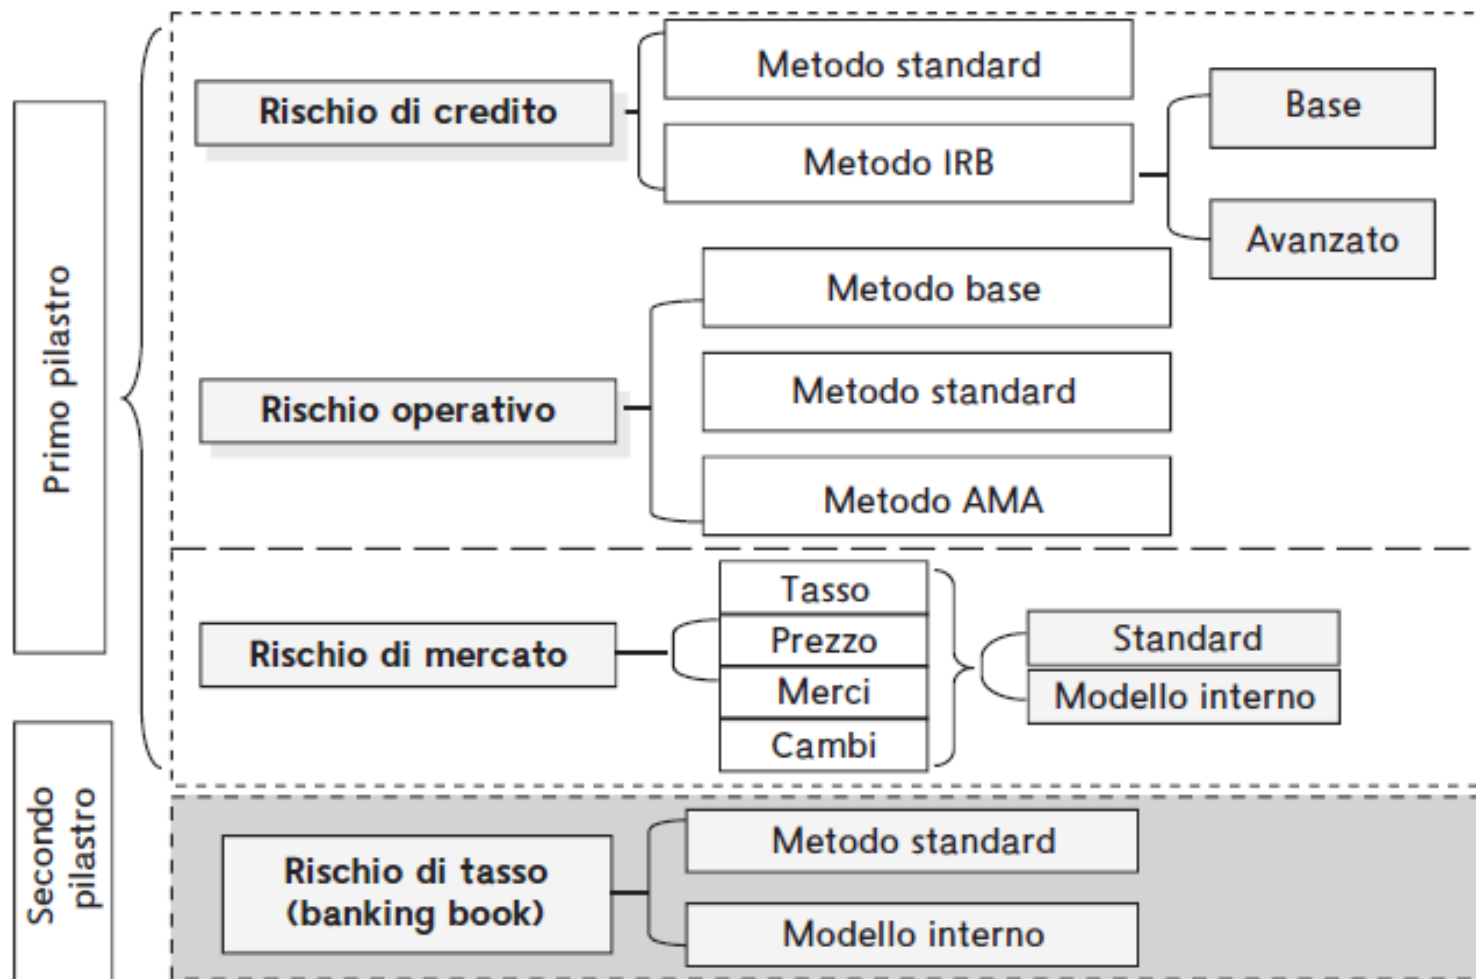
Primo pilastro

Rischio di credito

Metodo standard

Metodo IRB

Base

Avanzato

Rischio operativo

Metodo base

Metodo standard

Metodo AMA

Rischio di mercato

Tasso

Prezzo

Merci

Cambi

Standard

Modello interno

Secondo pilastro

Rischio di tasso (banking book)

Metodo standard

Modello interno